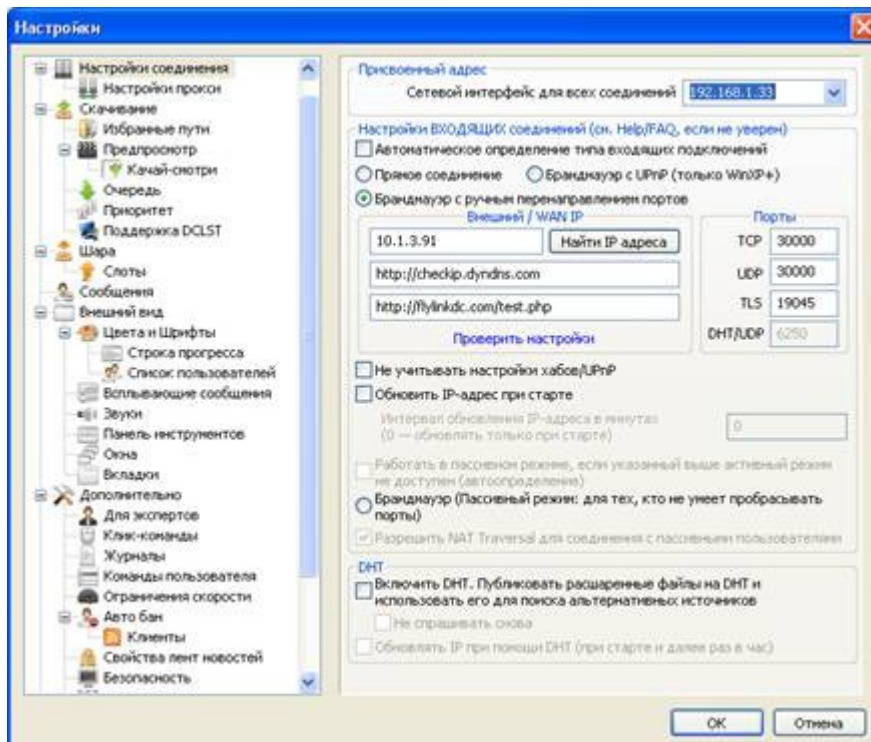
Настройки

Настройки соединения
Настройки прокси
Скачивание
Избранные пути
Предпросмотр
Качай-смотри
Очередь
Приоритет
Поддержка DCLST
Шара
Слоты
Сообщения
Внешний вид
Цвета и Шрифты
Строка прогресса
Список пользователей
Всплывающие сообщения
Звуки
Панель инструментов
Окна
Вкладки
Дополнительно
Для экспертов
Клик-команды
Журналы
Команды пользователя
Ограничения скорости
Авто бан
Клиенты
Свойства лент новостей
Безопасность

Присвоенный адрес
Сетевой интерфейс для всех соединений 192.168.1.33

Настройки ВХОДЯЩИХ соединений (см. Help/FAQ, если не уверен)
Автоматическое определение типа входящих подключений
Прямое соединение
Брандмауэр с UPnP (только WinXP+)
Брандмауэр с ручным перенаправлением портов
Внешний / WAN IP
10.1.3.91
Найти IP адреса
http://checkip.dyndns.com
http://flylinkdc.com/test.php
Проверить настройки
Порты
TCP 30000
UDP 30000
TLS 19045
DHT/UDP 6250
Не учитывать настройки хабов/UPnP
Обновить IP-адрес при старте
Интервал обновления IP-адреса в минутах (0 — обновлять только при старте)
0
Работать в пассивном режиме, если указанный выше активный режим не доступен (автоопределение)
Брандмауэр (Пассивный режим: для тех, кто не умеет пробрасывать порты)
Разрешить NAT Traversal для соединения с пассивными пользователями

DHT
Включить DHT. Публиковать расшаренные файлы на DHT и использовать его для поиска альтернативных источников
Не спрашивать снова
Обновлять IP при помощи DHT (при старте и далее раз в час)

OK
Отмена